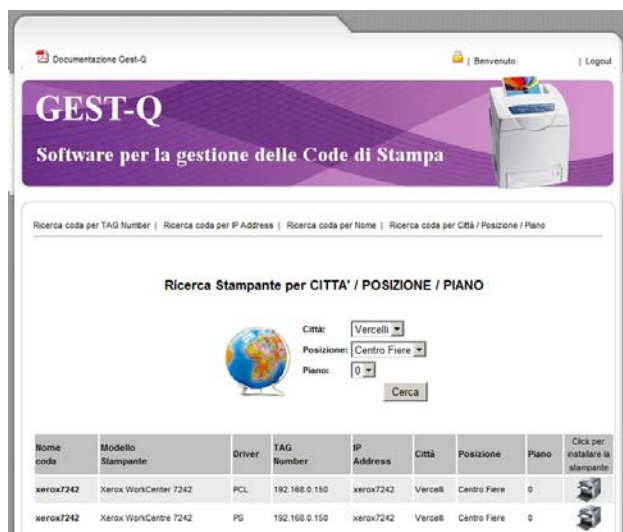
Documentazione Gest-Q

| Benvenuto: | Logout

GEST-Q

Software per la gestione delle Code di Stampa

Ricerca coda per TAG Number | Ricerca coda per IP Address | Ricerca coda per Nome | Ricerca coda per Città / Posizione / Piano

Ricerca Stampante per CITTA' / POSIZIONE / PIANO

Città: Vercelli
Posizione: Centro Fiere
Piano: 0

Cerca

| Nome coda | Modello Stampante | Driver | TAG Number | IP Address | Città | Posizione | Piano | Click per installare la stampante |
|---|---|---|---|---|---|---|---|---|
| xerox7242 | Xerox WorkCenter 7242 | PCL | 192.168.0.150 | xerox7242 | Vercelli | Centro Fiere | 0 | |
| xerox7242 | Xerox WorkCentre 7242 | PS | 192.168.0.150 | xerox7242 | Vercelli | Centro Fiere | 0 | |